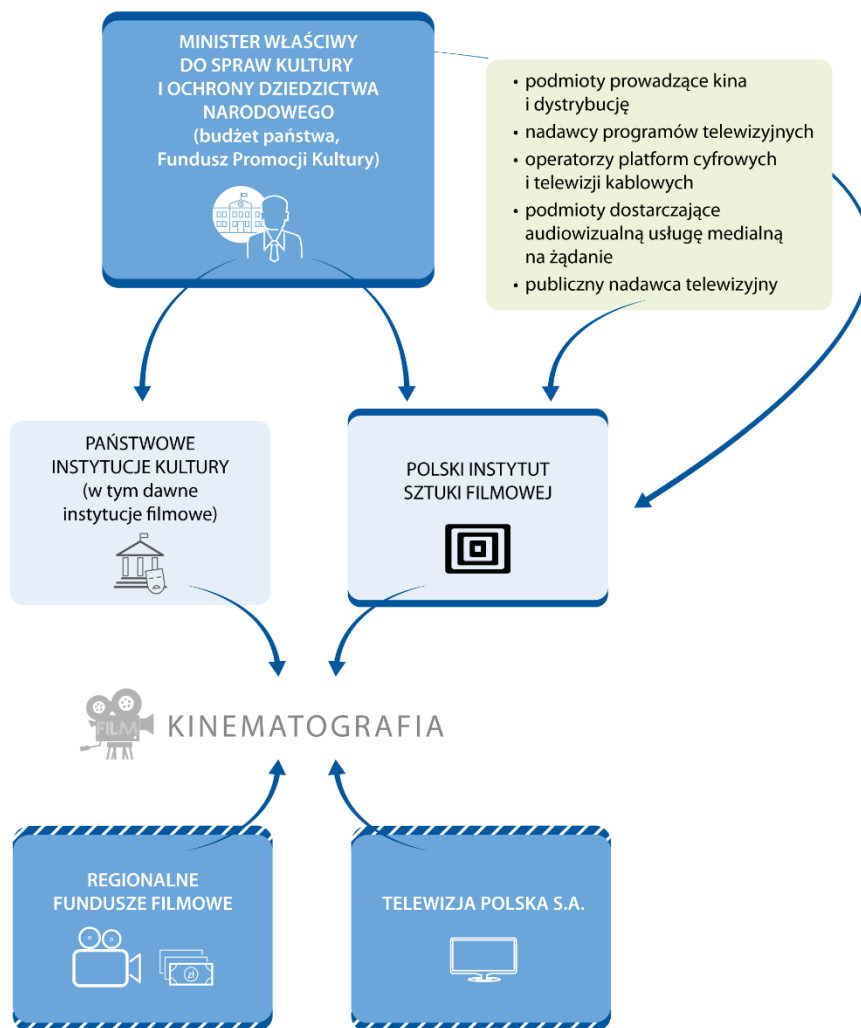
MINISTER WŁAŚCIWY DO SPRAW KULTURY I OCHRONY DZIEDZICTWA NARODOWEGO (budżet państwa, Fundusz Promocji Kultury)

• podmioty prowadzące kina i dystrybucję
• nadawcy programów telewizyjnych
• operatorzy platform cyfrowych i telewizji kablowych
• podmioty dostarczające audiowizualną usługę medialną na żądanie
• publiczny nadawca telewizyjny

PAŃSTWOWE INSTYTUCJE KULTURY (w tym dawne instytucje filmowe)

POLSKI INSTYTUT SZTUKI FILMOWEJ

FILM KINEMATOGRAFIA

REGIONALNE FUNDUSZE FILMOWE

zł

TELEWIZJA POLSKA S.A.